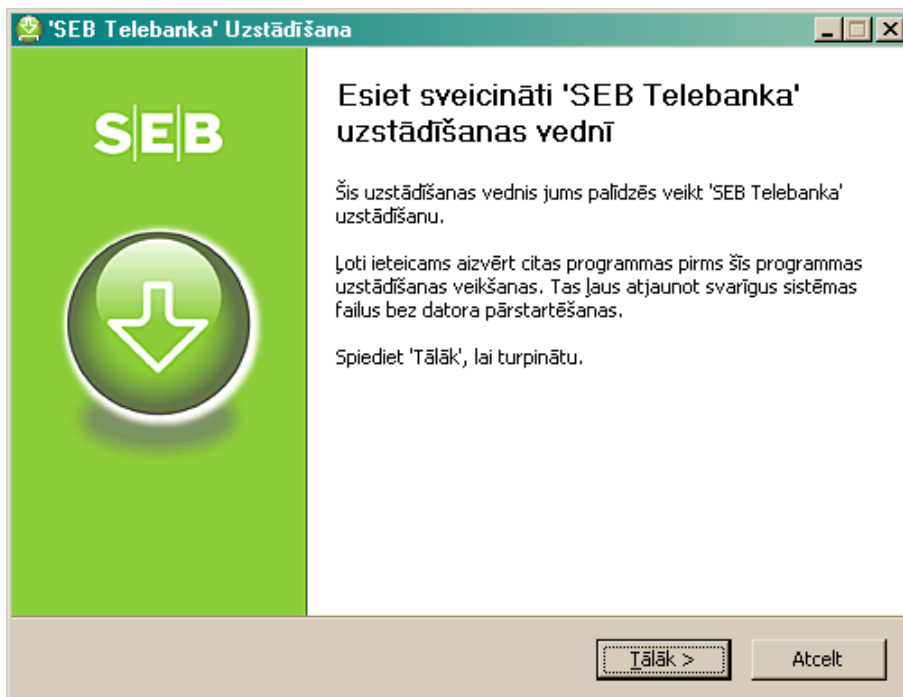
'SEB Telebanka' Uzstādīšana

SEB

Esiet sveicināti 'SEB Telebanka' uzstādīšanas vednī

Šis uzstādīšanas vednis jums palīdzēs veikt 'SEB Telebanka' uzstādīšanu.

Ļoti ieteicams aizvērt citas programmas pirms šīs programmas uzstādīšanas veikšanas. Tas ļaus atjaunot svarīgus sistēmas failus bez datora pārstartēšanas.

Spiediet 'Tālāk', lai turpinātu.

Tālāk >

Atcelt